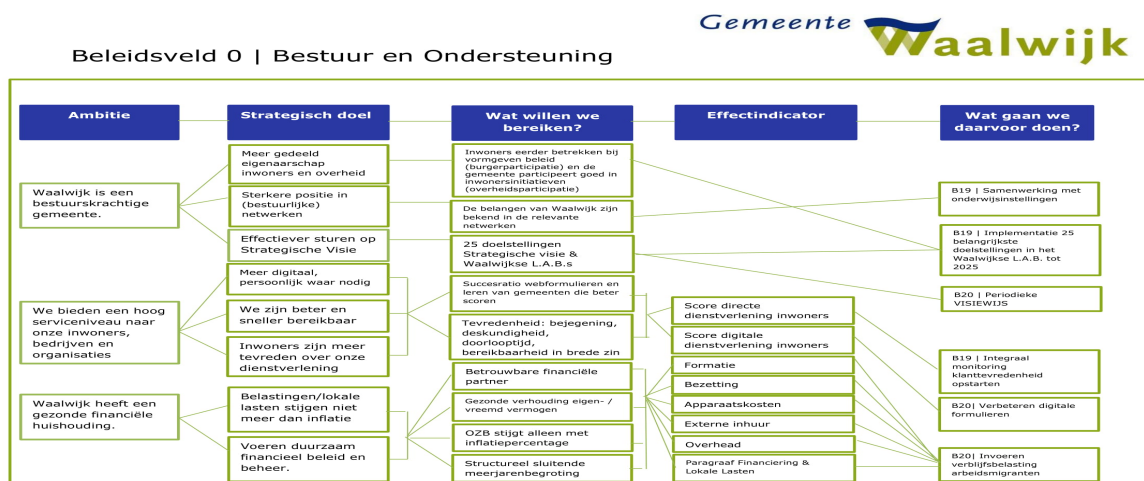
Gemeente Waalwijk

Beleidsveld 0 | Bestuur en Ondersteuning

Ambitie

Strategisch doel

Wat willen we bereiken?

Effectindicator

Wat gaan we daarvoor doen?

Waalwijk is een bestuurskrachtige gemeente.

Meer gedeeld eigenaarschap inwoners en overheid

Sterkere positie in (bestuurlijke) netwerken

Effectiever sturen op Strategische Visie

Inwoners eerder betrekken bij vormgeven beleid (burgerparticipatie) en de gemeente participeert goed in inwonersinitiatieven (overheidsparticipatie)

De belangen van Waalwijk zijn bekend in de relevante netwerken

25 doelstellingen Strategische visie & Waalwijkse L.A.B.s

B19 | Samenwerking met onderwijsinstellingen

B19 | Implementatie 25 belangrijkste doelstellingen in het Waalwijkse L.A.B. tot 2025

B20 | Periodieke VISIEWIJS

We bieden een hoog serviceniveau naar onze inwoners, bedrijven en organisaties

Meer digitaal, persoonlijk waar nodig

We zijn beter en sneller bereikbaar

Inwoners zijn meer tevreden over onze dienstverlening

Succesratio webformulieren en leren van gemeenten die beter scoren

Tevredenheid: bejegening, deskundigheid, doorlooptijd, bereikbaarheid in brede zin

Score directe dienstverlening inwoners

Score digitale dienstverlening inwoners

B19 | Integraal monitoring klanttevredenheid opstarten

B20| Verbeteren digitale formulieren

Waalwijk heeft een gezonde financiële huishouding.

Belastingen/lokale lasten stijgen niet meer dan inflatie

Voeren duurzaam financieel beleid en beheer.

Betrouwbare financiële partner

Gezonde verhouding eigen- / vreemd vermogen

OZB stijgt alleen met inflatiepercentage

Structureel sluitende meerjarenbegroting

Formatie

Bezetting

Apparaatskosten

Externe inhuur

Overhead

Paragraaf Financiering & Lokale Lasten

B20| Invoeren verblijfsbelasting arbeidsmigranten